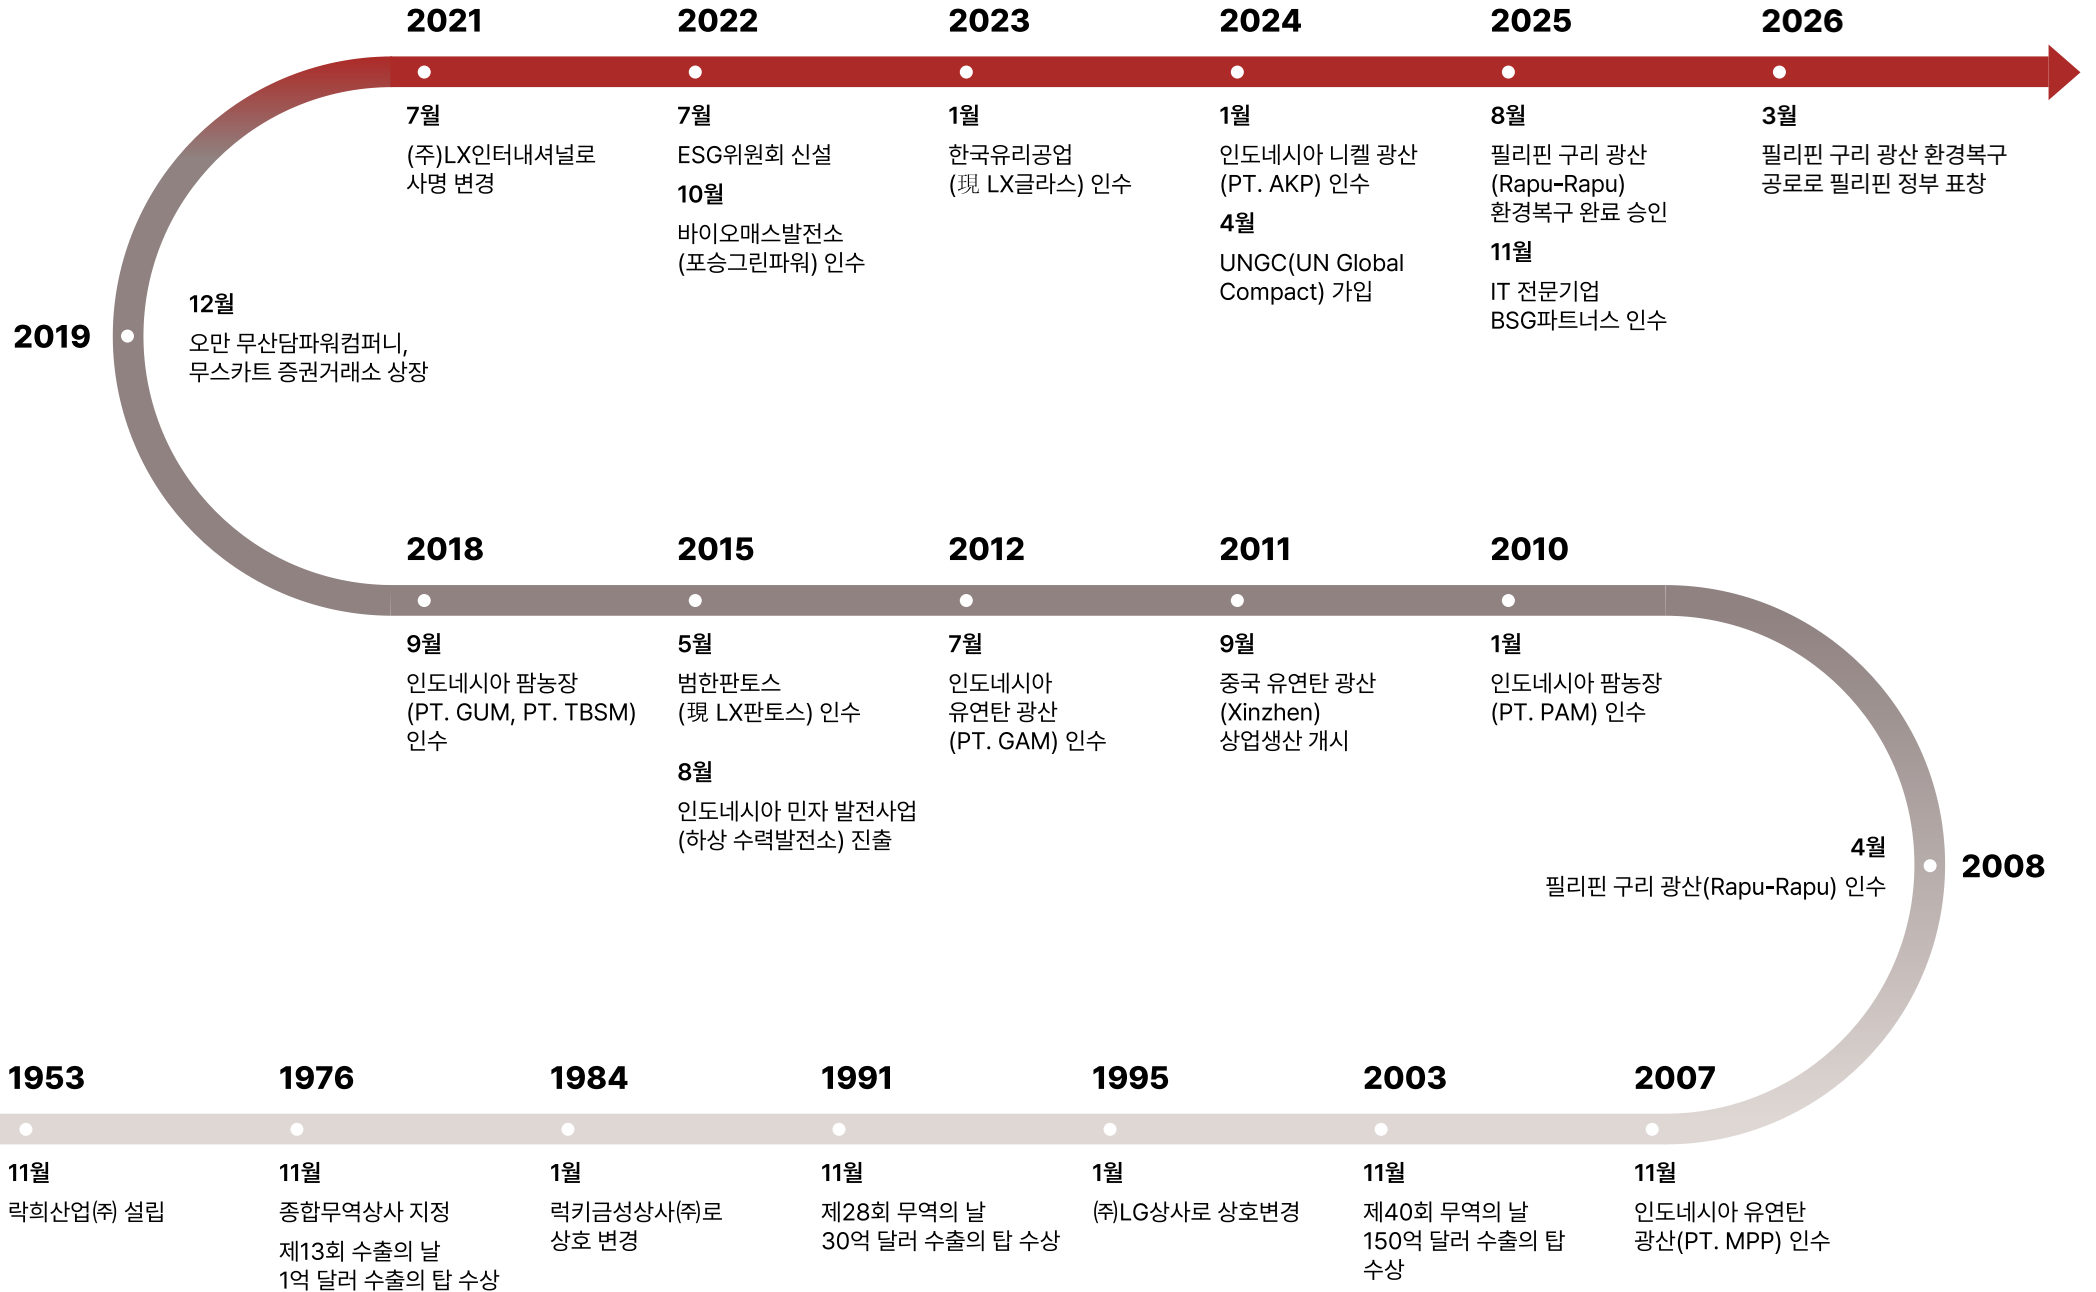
2021
7월
(주)LX인터내셔널로 사명 변경

2022
7월
ESG위원회 신설
10월
바이오매스발전소 (포승그린파워) 인수

2023
1월
한국유리공업 (現 LX글라스) 인수

2024
1월
인도네시아 니켈 광산 (PT. AKP) 인수
4월
UNGC(UN Global Compact) 가입

2025
8월
필리핀 구리 광산 (Rapu-Rapu) 환경복구 완료 승인
11월
IT 전문기업 BSG파트너스 인수

2026
3월
필리핀 구리 광산 환경복구 공로로 필리핀 정부 표창

2019
12월
오만 무산담파워컴퍼니, 무스카트 증권거래소 상장

2018
9월
인도네시아 팜농장 (PT. GUM, PT. TBSM) 인수

2015
5월
범한판토스 (現 LX판토스) 인수
8월
인도네시아 민자 발전사업 (하상 수력발전소) 진출

2012
7월
인도네시아 유연탄 광산 (PT. GAM) 인수

2011
9월
중국 유연탄 광산 (Xinzhen) 상업생산 개시

2010
1월
인도네시아 팜농장 (PT. PAM) 인수

2008
4월
필리핀 구리 광산(Rapu-Rapu) 인수

1953
11월
락희산업㈜ 설립

1976
11월
종합무역상사 지정
제13회 수출의 날 1억 달러 수출의 탑 수상

1984
1월
럭키금성상사㈜로 상호 변경

1991
11월
제28회 무역의 날 30억 달러 수출의 탑 수상

1995
1월
㈜LG상사로 상호변경

2003
11월
제40회 무역의 날 150억 달러 수출의 탑 수상

2007
11월
인도네시아 유연탄 광산(PT. MPP) 인수